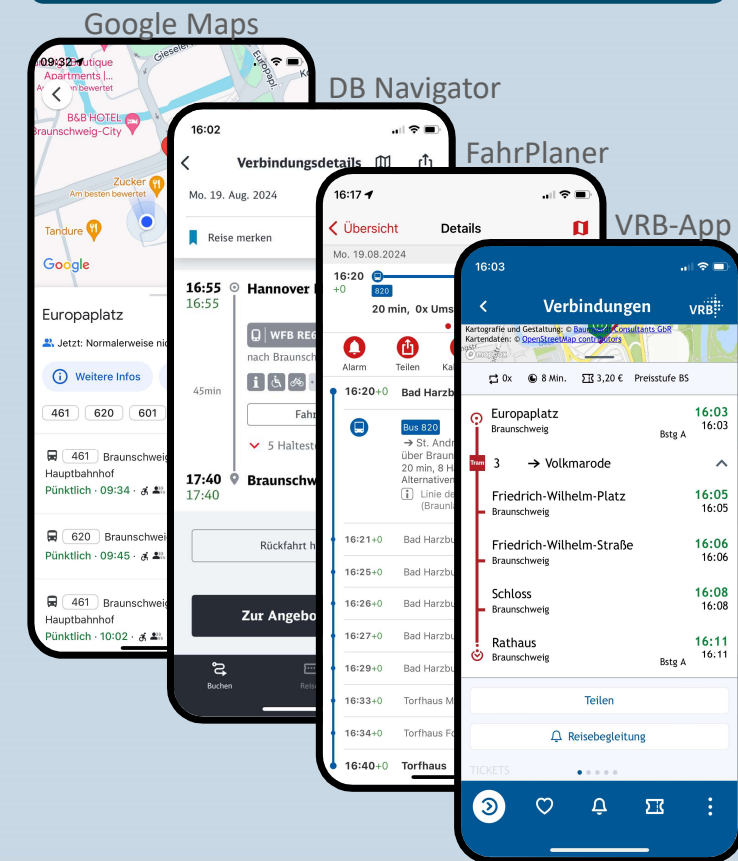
Google Maps

09:32
Boutique Apartments |...
Am besten bewertet
B&B HOTEL Braunschweig-City
Zucker
Am besten bewertet
Tandure
Google
Europaplatz
Jetzt: Normalerweise nic
Weitere Infos
461 620 601
461 Braunschweig Hauptbahnhof
Pünktlich · 09:34
620 Braunschweig
Pünktlich · 09:45
461 Braunschweig Hauptbahnhof
Pünktlich · 10:02

DB Navigator

16:02
Verbindungsdetails
Mo. 19. Aug. 2024
Reise merken
16:55 16:55 Hannover
WFB RE
nach Braunsch
45min
Fahr
5 Haltest
17:40 17:40 Braunschw
Rückfahrt h
Zur Angebo
Buchen
Reise

FahrPlaner

16:17
Übersicht Details
Mo. 19.08.2024
16:20 +0
820
20 min, 0x Ums
Alarm Teilen Ka
16:20+0 Bad Harzb
Bus 820
→ St. Andr über Braun 20 min, 8 H Alternativen
Linie de (Braunl
16:21+0 Bad Harzbu
16:25+0 Bad Harzbu
16:26+0 Bad Harzbu
16:27+0 Bad Harzbu
16:29+0 Bad Harzbu
16:33+0 Torfhaus M
16:34+0 Torfhaus F
16:40+0 Torfhaus

VRB-App

16:03
Verbindungen VRB
Kartografie und Gestaltung: © Braunschweig Consultants GbR
Kartendaten: © OpenStreetMap contributors
0x 8 Min. 3,20 € Preisstufe BS
Europaplatz Braunschweig Bstg A 16:03 16:03
Tram 3 → Volkmarode
Friedrich-Wilhelm-Platz Braunschweig 16:05 16:05
Friedrich-Wilhelm-Straße Braunschweig 16:06 16:06
Schloss Braunschweig 16:08 16:08
Rathaus Braunschweig Bstg A 16:11 16:11
Teilen
Reisebegleitung
TICKETS